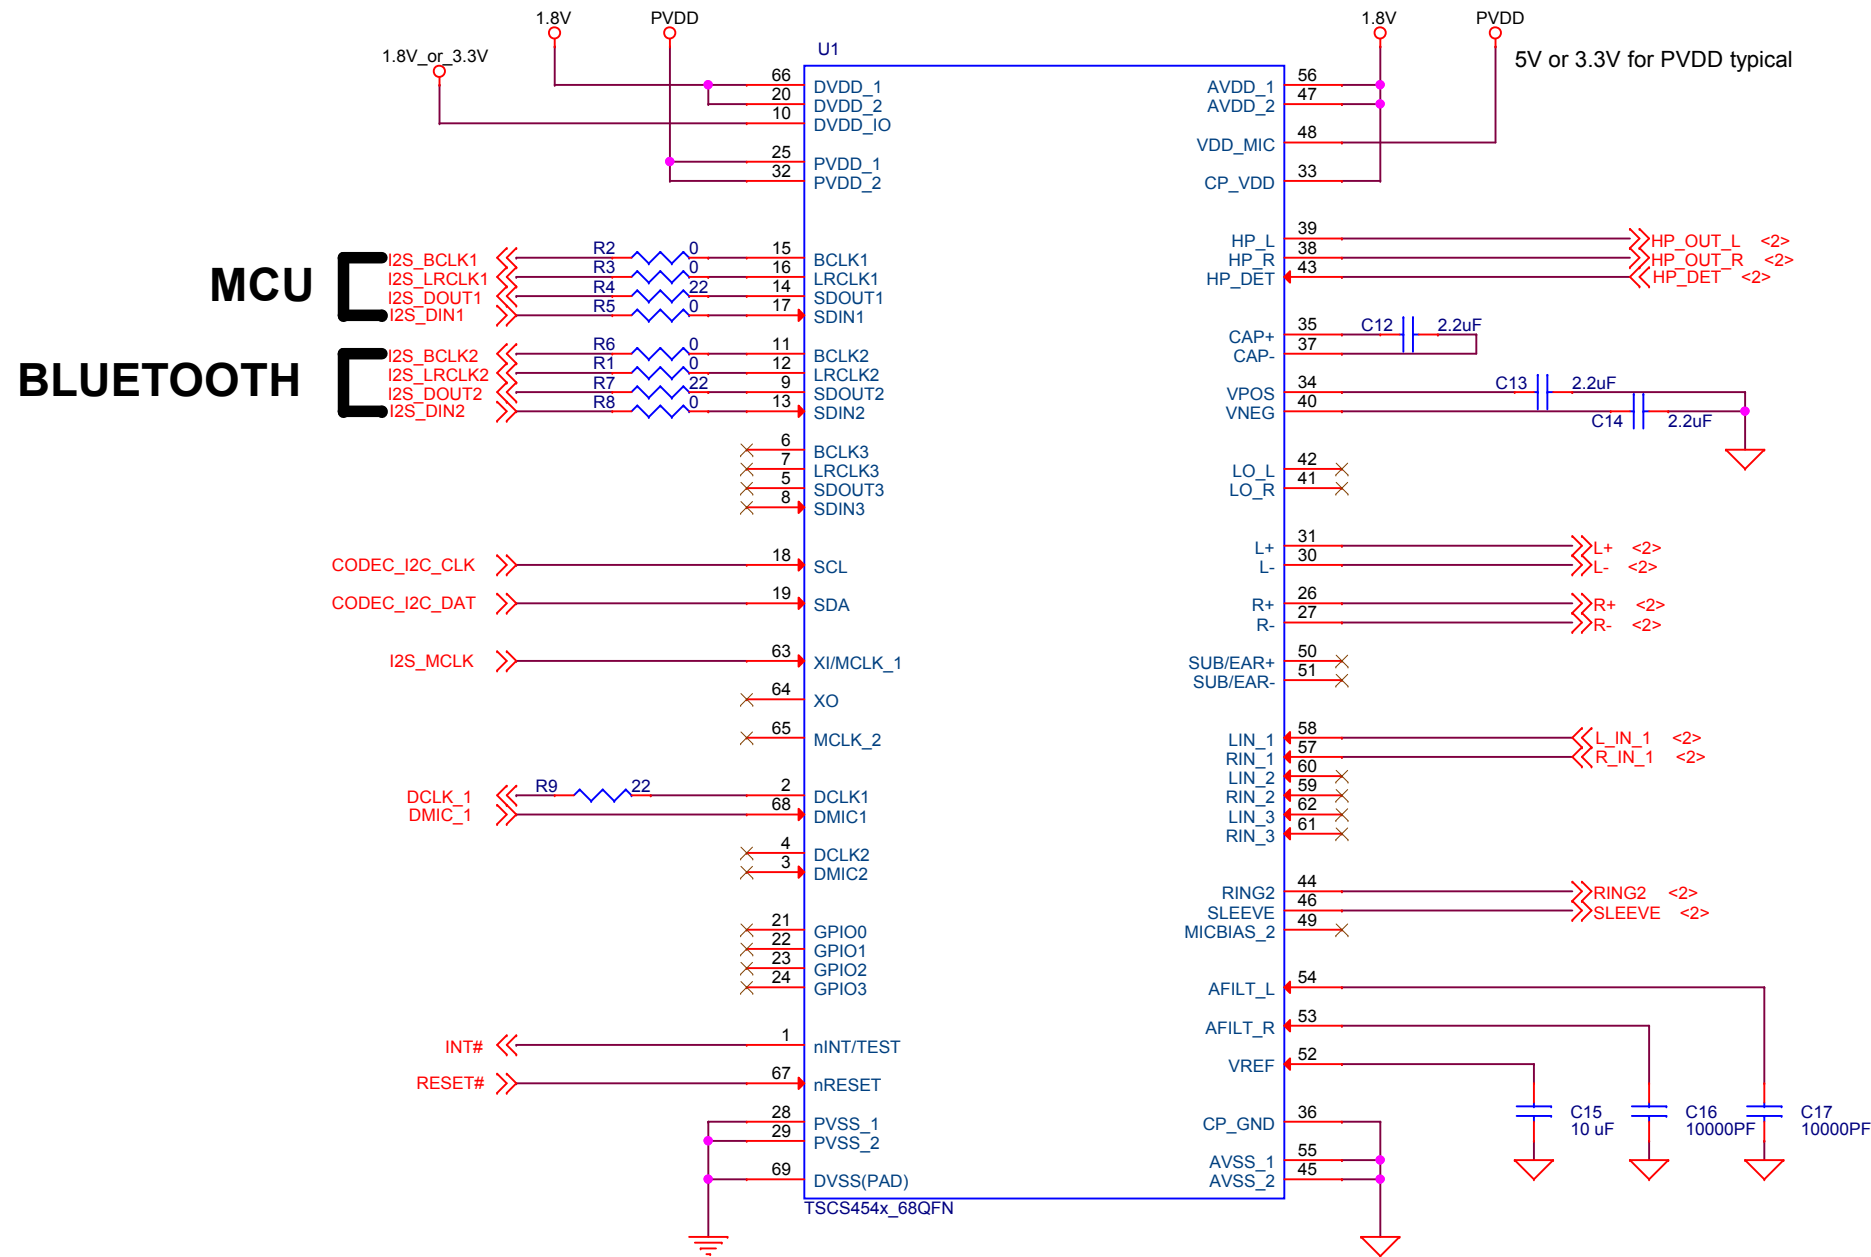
1.8V PVDD
1.8V_or_3.3V
U1
1.8V PVDD
5V or 3.3V for PVDD typical

66 DVDD_1
20 DVDD_2
10 DVDD_IO
25 PVDD_1
32 PVDD_2

AVDD_1 56
AVDD_2 47
VDD_MIC 48
CP_VDD 33

MCU
I2S_BCLK1 R2 0 15 BCLK1
I2S_LRCLK1 R3 0 16 LRCLK1
I2S_DOUT1 R4 22 14 SDOUT1
I2S_DIN1 R5 0 17 SDIN1

BLUETOOTH
I2S_BCLK2 R6 0 11 BCLK2
I2S_LRCLK2 R1 0 12 LRCLK2
I2S_DOUT2 R7 22 9 SDOUT2
I2S_DIN2 R8 0 13 SDIN2

6 BCLK3
7 LRCLK3
5 SDOUT3
8 SDIN3

CODEC_I2C_CLK 18 SCL
CODEC_I2C_DAT 19 SDA
I2S_MCLK 63 XI/MCLK_1
64 XO
65 MCLK_2
DCLK_1 R9 22 2 DCLK1
DMIC_1 68 DMIC1
4 DCLK2
3 DMIC2
21 GPIO0
22 GPIO1
23 GPIO2
24 GPIO3
INT# 1 nINT/TEST
RESET# 67 nRESET
28 PVSS_1
29 PVSS_2
69 DVSS(PAD)
TSCS454x_68QFN

HP_L 39 HP_OUT_L <2>
HP_R 38 HP_OUT_R <2>
HP_DET 43 HP_DET <2>
CAP+ 35 C12 2.2uF
CAP- 37
VPOS 34 C13 2.2uF
VNEG 40 C14 2.2uF
LO_L 42
LO_R 41
L+ 31 L+ <2>
L- 30 L- <2>
R+ 26 R+ <2>
R- 27 R- <2>
SUB/EAR+ 50
SUB/EAR- 51
LIN_1 58 L_IN_1 <2>
RIN_1 57 R_IN_1 <2>
LIN_2 60
RIN_2 59
LIN_3 62
RIN_3 61
RING2 44 RING2 <2>
SLEEVE 46 SLEEVE <2>
MICBIAS_2 49
AFILT_L 54
AFILT_R 53
VREF 52
CP_GND 36
AVSS_1 55
AVSS_2 45
C15 10 uF
C16 10000PF
C17 10000PF